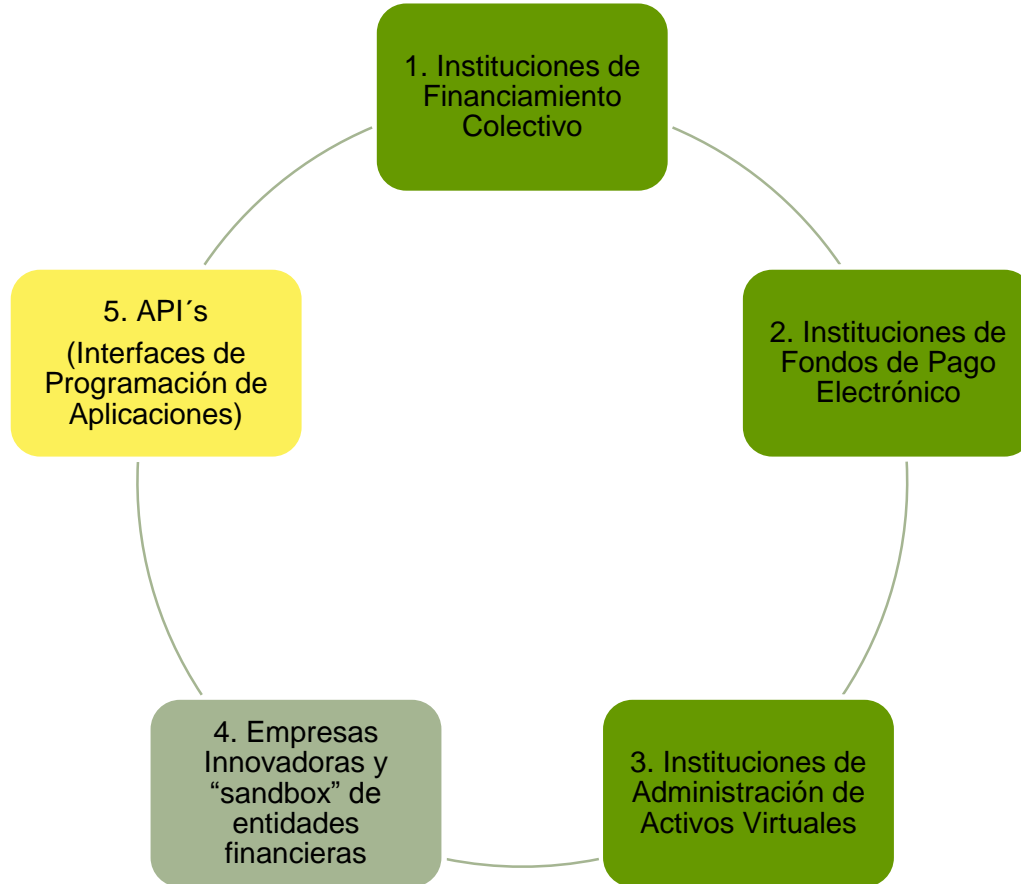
1. Instituciones de Financiamiento Colectivo

2. Instituciones de Fondos de Pago Electrónico

3. Instituciones de Administración de Activos Virtuales

4. Empresas Innovadoras y “sandbox” de entidades financieras

5. API´s

(Interfaces de Programación de Aplicaciones)